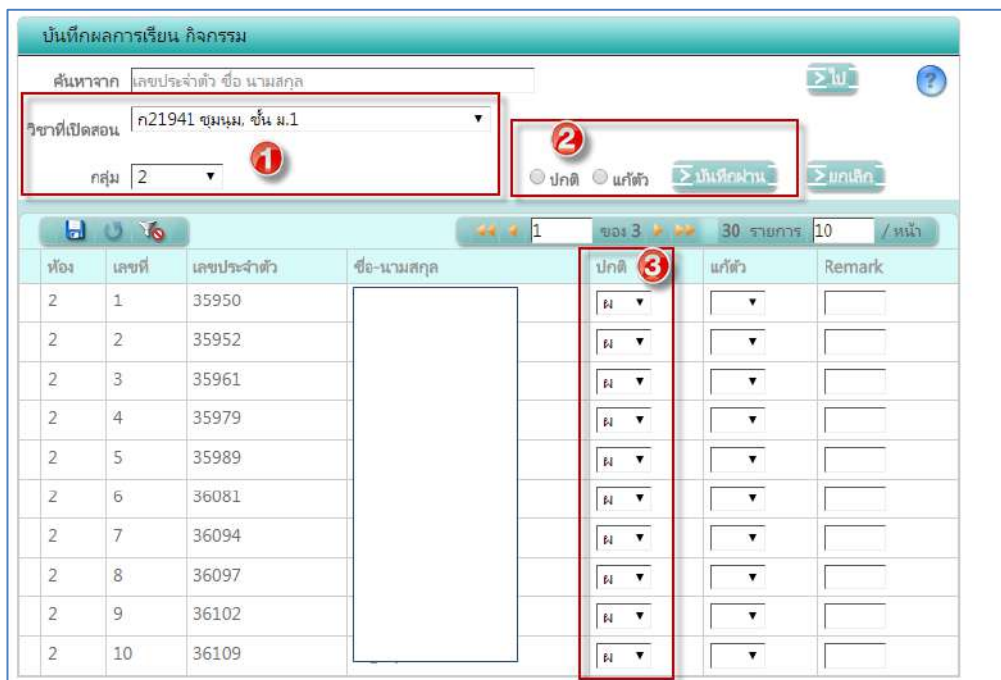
บันทึกผลการเรียน กิจกรรม

ค้นหาจาก เลขประจำตัว ชื่อ นามสกุล

ไป

?

วิชาที่เปิดสอน ก21941 ชุมนุม, ชั้น ม.1

กลุ่ม 2

1

2

ปกติ แก้ตัว

บันทึกผ่าน

ยกเลิก

1 ของ 3 30 รายการ 10 / หน้า

3

| ห้อง | เลขที่ | เลขประจำตัว | ชื่อ-นามสกุล | ปกติ | แก้ตัว | Remark |
|---|---|---|---|---|---|---|
| 2 | 1 | 35950 | | ผ | | |
| 2 | 2 | 35952 | | ผ | | |
| 2 | 3 | 35961 | | ผ | | |
| 2 | 4 | 35979 | | ผ | | |
| 2 | 5 | 35989 | | ผ | | |
| 2 | 6 | 36081 | | ผ | | |
| 2 | 7 | 36094 | | ผ | | |
| 2 | 8 | 36097 | | ผ | | |
| 2 | 9 | 36102 | | ผ | | |
| 2 | 10 | 36109 | | ผ | | |